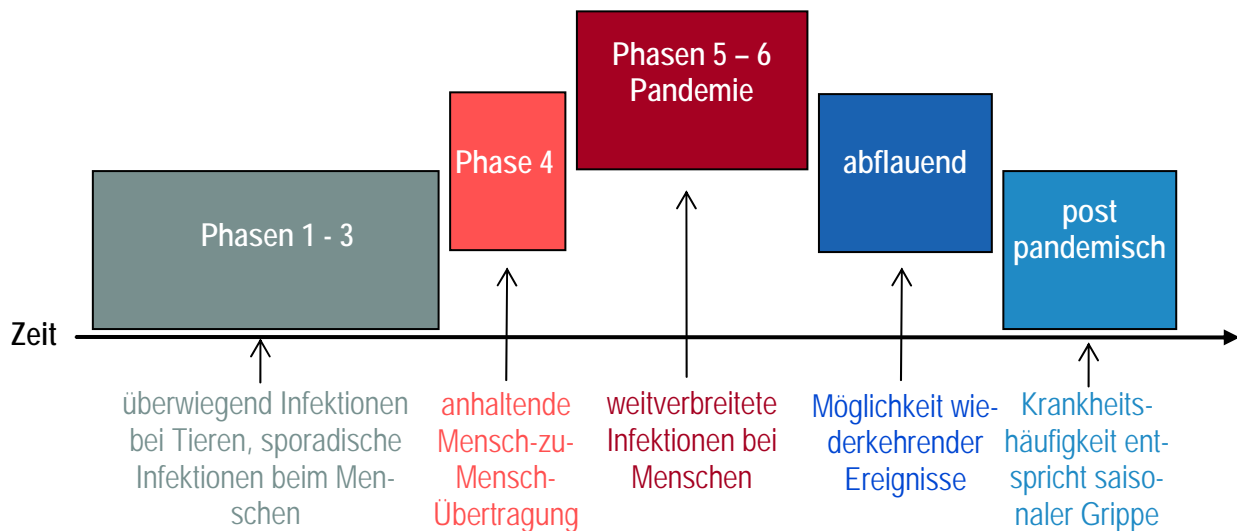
Phasen 1 - 3

Phase 4

Phasen 5 – 6 Pandemie

abflauend

post pandemisch

Zeit

überwiegend Infektionen bei Tieren, sporadische Infektionen beim Menschen

anhaltende Mensch-zu-Mensch-Übertragung

weitverbreitete Infektionen bei Menschen

Möglichkeit wiederkehrender Ereignisse

Krankheitshäufigkeit entspricht saisonaler Grippe